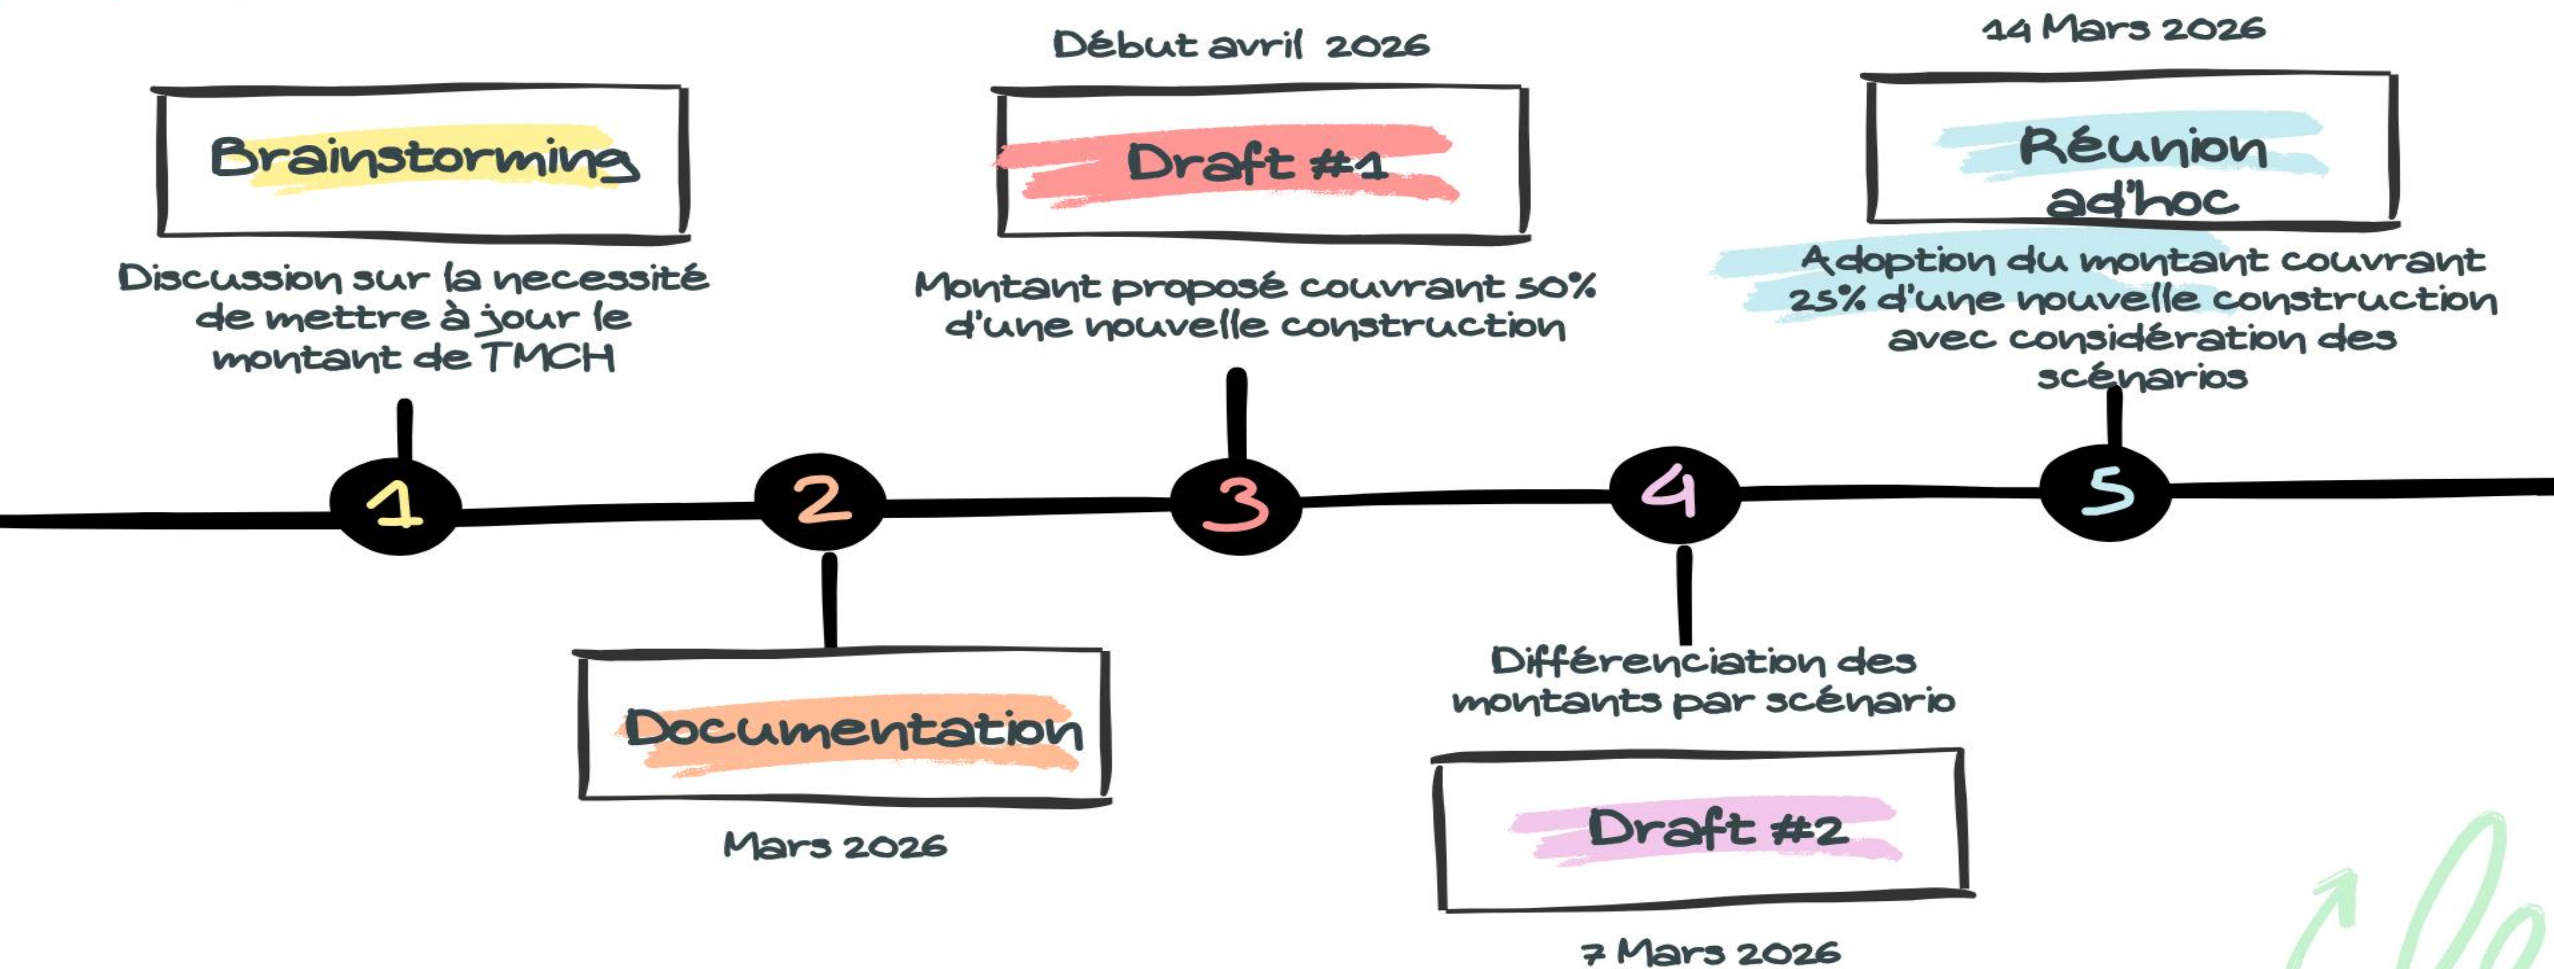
Brainstorming

Discussion sur la necessité de mettre à jour le montant de TMCH

1

2

Documentation

Mars 2026

Début avril 2026

Draft #1

Montant proposé couvrant 50% d'une nouvelle construction

3

4

Différenciation des montants par scénario

Draft #2

7 Mars 2026

14 Mars 2026

Réunion ad'hoc

Adoption du montant couvrant 25% d'une nouvelle construction avec considération des scénarios

5